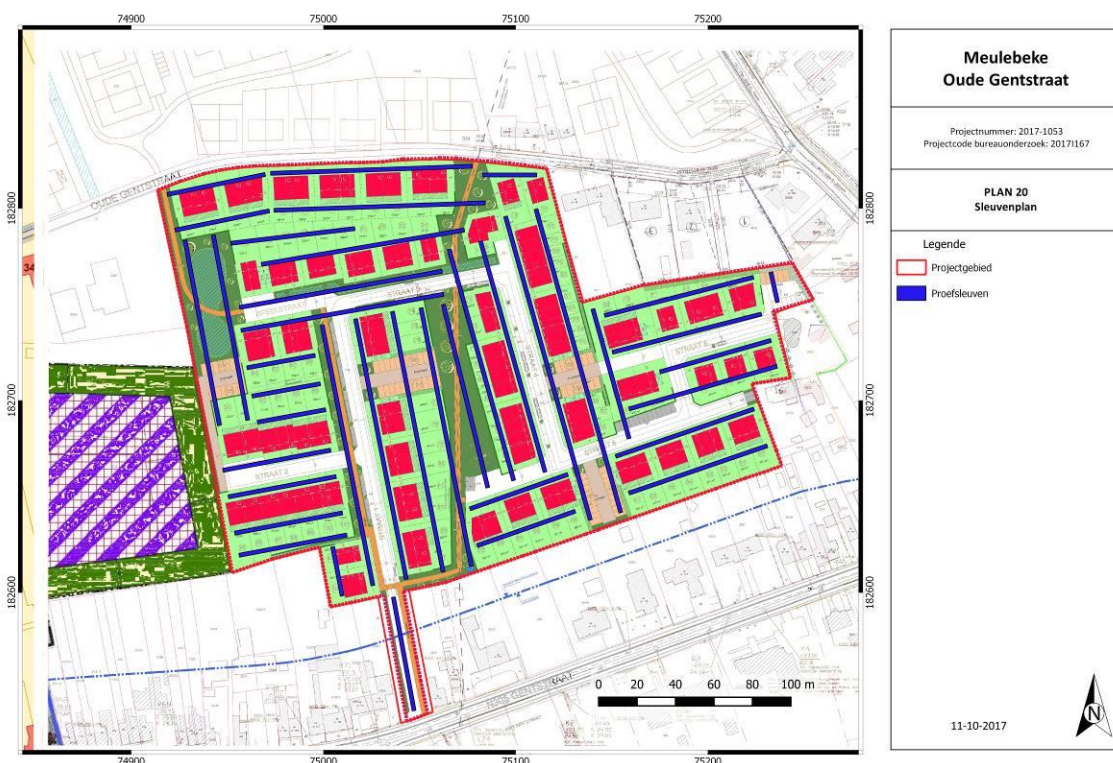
74900 75000 75100 75200

182800

182700

182600

OUDE GENTSTRAAT

STRAAT 2

NIEUWE GENTSTRAAT

0 20 40 60 80 100 m

74900 75000 75100 75200

Meulebeke
Oude Gentstraat

Projectnummer: 2017-1053
Projectcode bureauonderzoek: 2017I167

PLAN 20
Sleuvenplan

Legende
Projectgebied
Proefsleuven

11-10-2017

N